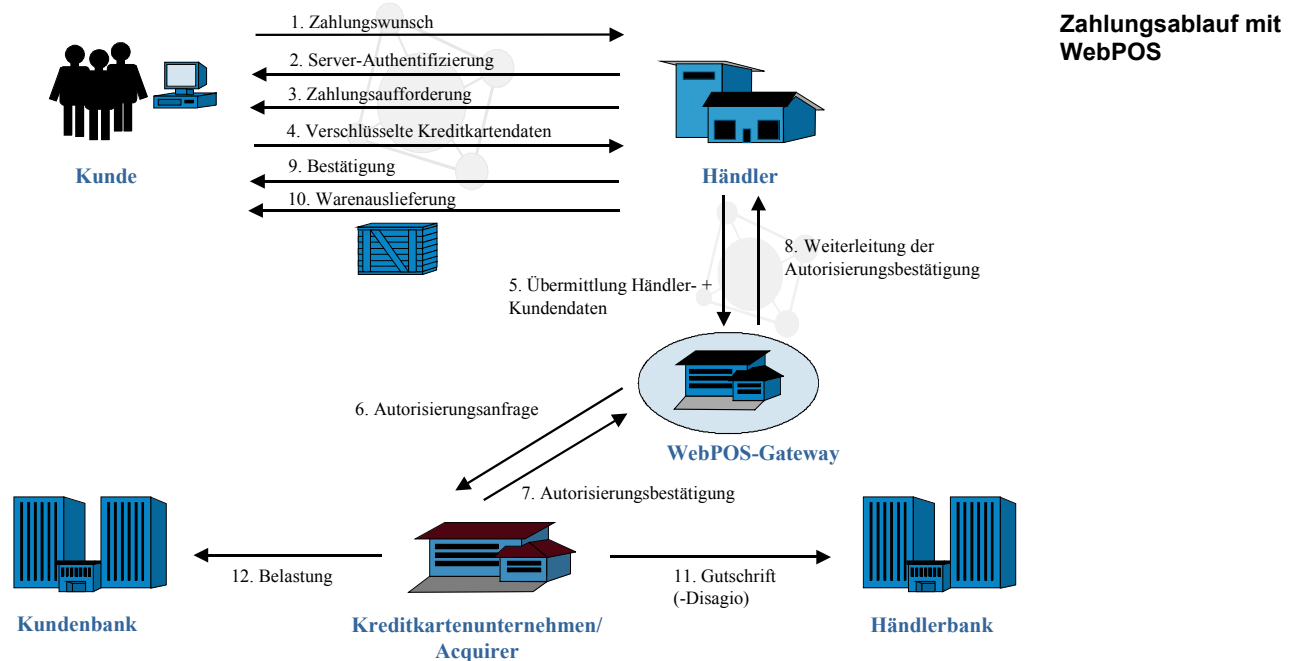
Zahlungsablauf mit WebPOS

1. Zahlungswunsch

2. Server-Authentifizierung

3. Zahlungsaufforderung

4. Verschlüsselte Kreditkartendaten

9. Bestätigung

10. Warenauslieferung

Kunde

Händler

8. Weiterleitung der Autorisierungsbestätigung

5. Übermittlung Händler- + Kundendaten

6. Autorisierungsanfrage

WebPOS-Gateway

7. Autorisierungsbestätigung

12. Belastung

11. Gutschrift (-Disagio)

Kundenbank

Kreditkartenunternehmen/ Acquirer

Händlerbank